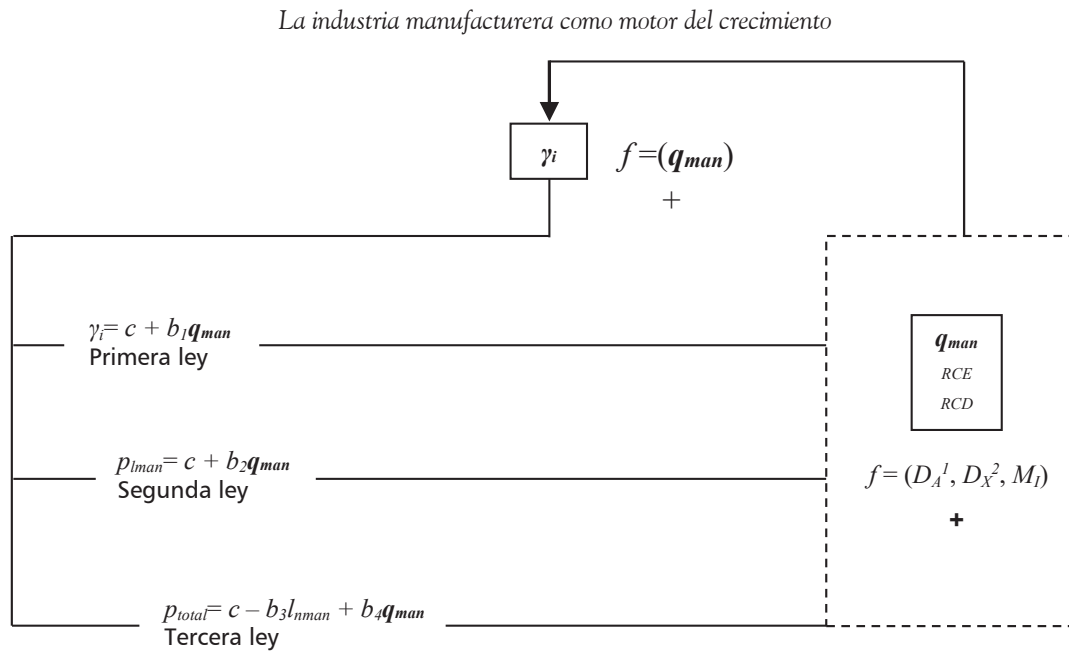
La industria manufacturera como motor del crecimiento

$\gamma_i$

$f=(\boldsymbol{q_{man}})$

+

$\gamma_i = c + b_1\boldsymbol{q_{man}}$
Primera ley

$p_{lman} = c + b_2\boldsymbol{q_{man}}$
Segunda ley

$p_{total} = c - b_3 l_{nman} + b_4\boldsymbol{q_{man}}$
Tercera ley

$\boldsymbol{q_{man}}$
RCE
RCD

$f = (D_A^1, D_X^2, M_I)$

+